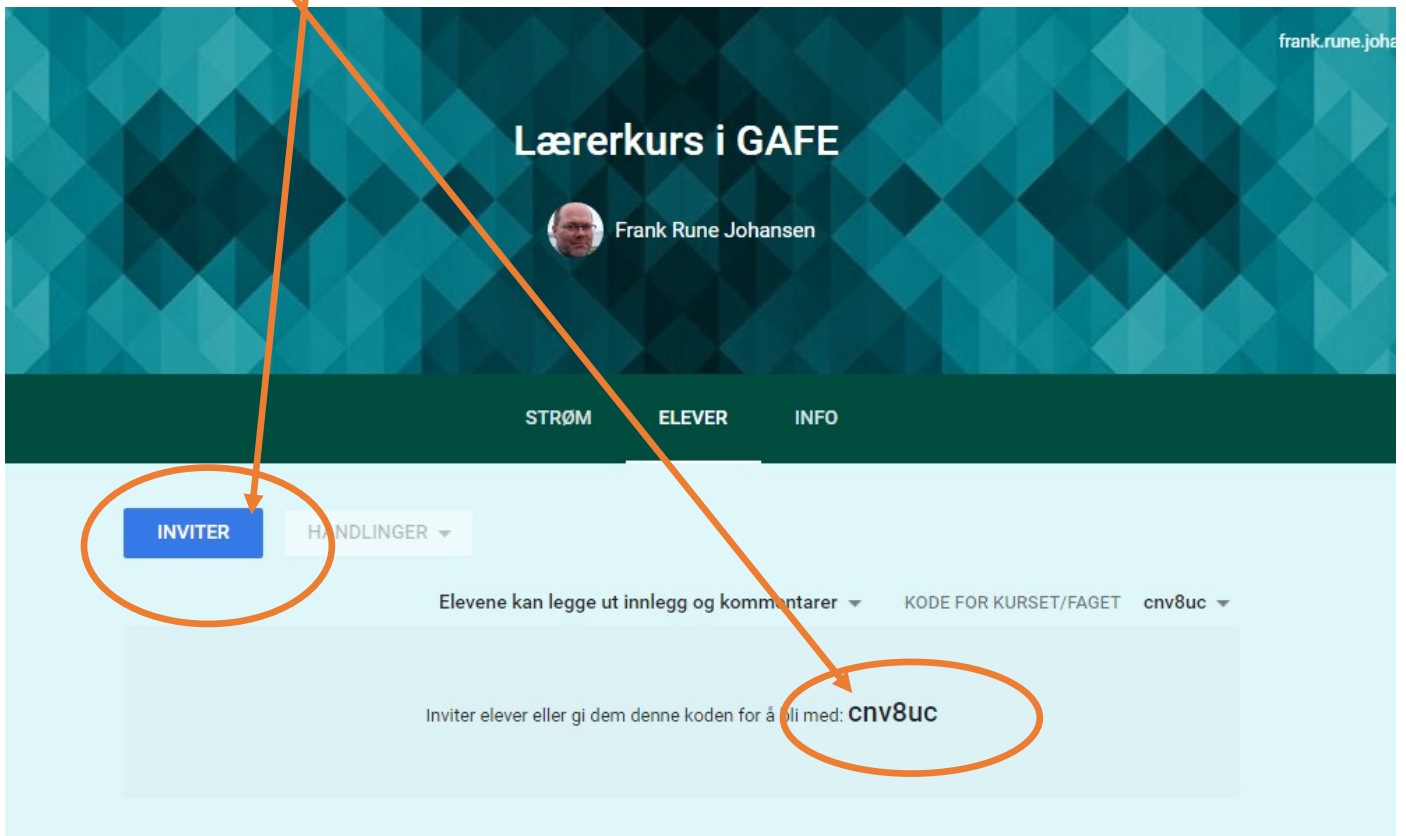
frank.rune.joha

Lærerkurs i GAFE

Frank Rune Johansen

STRØM ELEVER INFO

INVITER HANDLINGER

Elevene kan legge ut innlegg og kommentarer KODE FOR KURSET/FAGET cnv8uc

Inviter elever eller gi dem denne koden for å bli med: cnv8uc